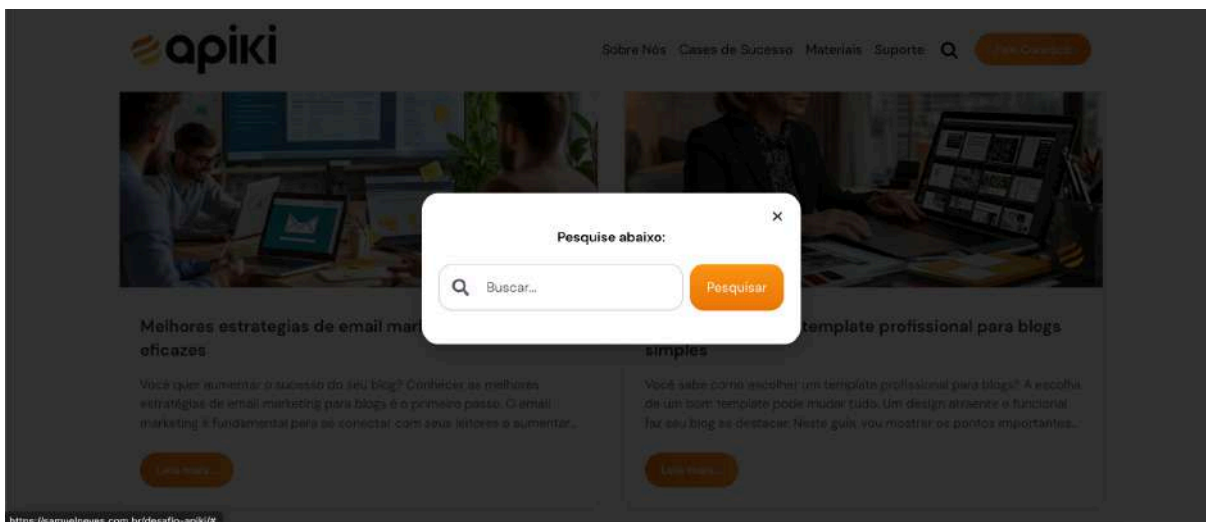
apiki

Sobre Nós Cases de Sucesso Materiais Suporte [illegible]

×

Pesquise abaixo:

Buscar...

Pesquisar

Melhores estratégias de email mar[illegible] eficazes

Você quer aumentar o sucesso do seu blog? Conhecer as melhores estratégias de email marketing para blogs é o primeiro passo. O email marketing é fundamental para se conectar com seus leitores e aumentar...

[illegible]

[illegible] template profissional para blogs simples

Você sabe como escolher um template profissional para blogs? A escolha de um bom template pode mudar tudo. Um design atraente e funcional faz seu blog se destacar. Neste guia, vou mostrar os pontos importantes...

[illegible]

https://samuelneves.com.br/desafio-apiki/#